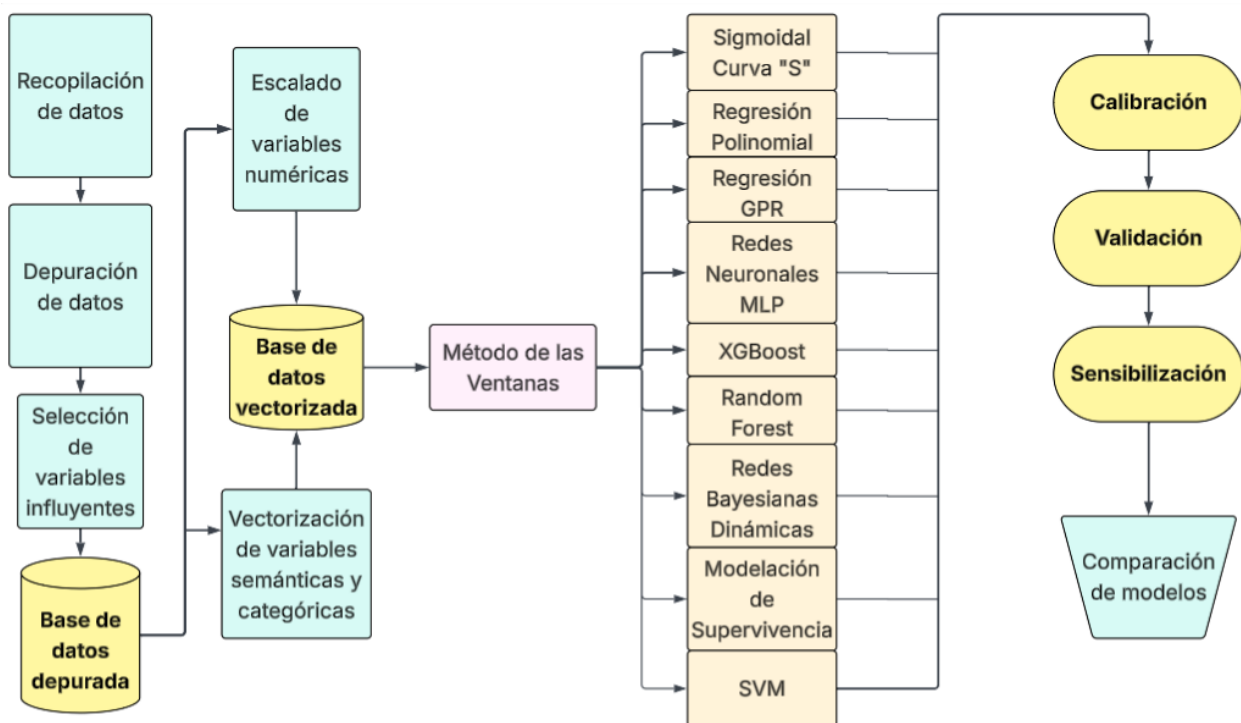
Recopilación de datos

Depuración de datos

Selección de variables influyentes

Base de datos depurada

Escalado de variables numéricas

Base de datos vectorizada

Vectorización de variables semánticas y categóricas

Método de las Ventanas

Sigmoidal Curva "S"

Regresión Polinomial

Regresión GPR

Redes Neuronales MLP

XGBoost

Random Forest

Redes Bayesianas Dinámicas

Modelación de Supervivencia

SVM

Calibración

Validación

Sensibilización

Comparación de modelos